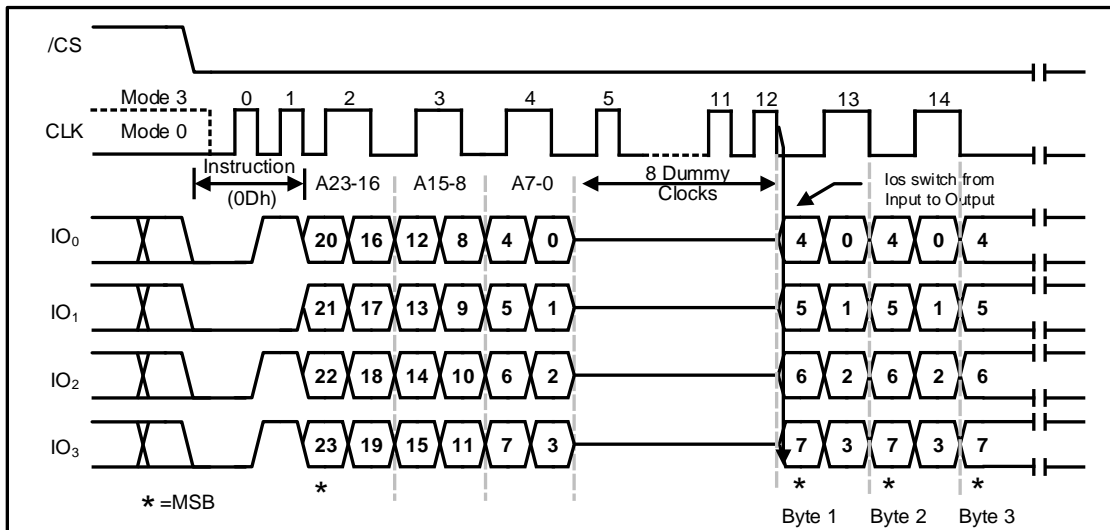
/CS

CLK

Mode 3
Mode 0

0 1 2 3 4 5 11 12 13 14

Instruction
(0Dh)

A23-16
A15-8
A7-0

8 Dummy
Clocks

Ios switch from
Input to Output

$IO_0$
20 16 12 8 4 0
4 0 4 0 4

$IO_1$
21 17 13 9 5 1
5 1 5 1 5

$IO_2$
22 18 14 10 6 2
6 2 6 2 6

$IO_3$
23 19 15 11 7 3
7 3 7 3 7

* =MSB

*

* * *

Byte 1 Byte 2 Byte 3